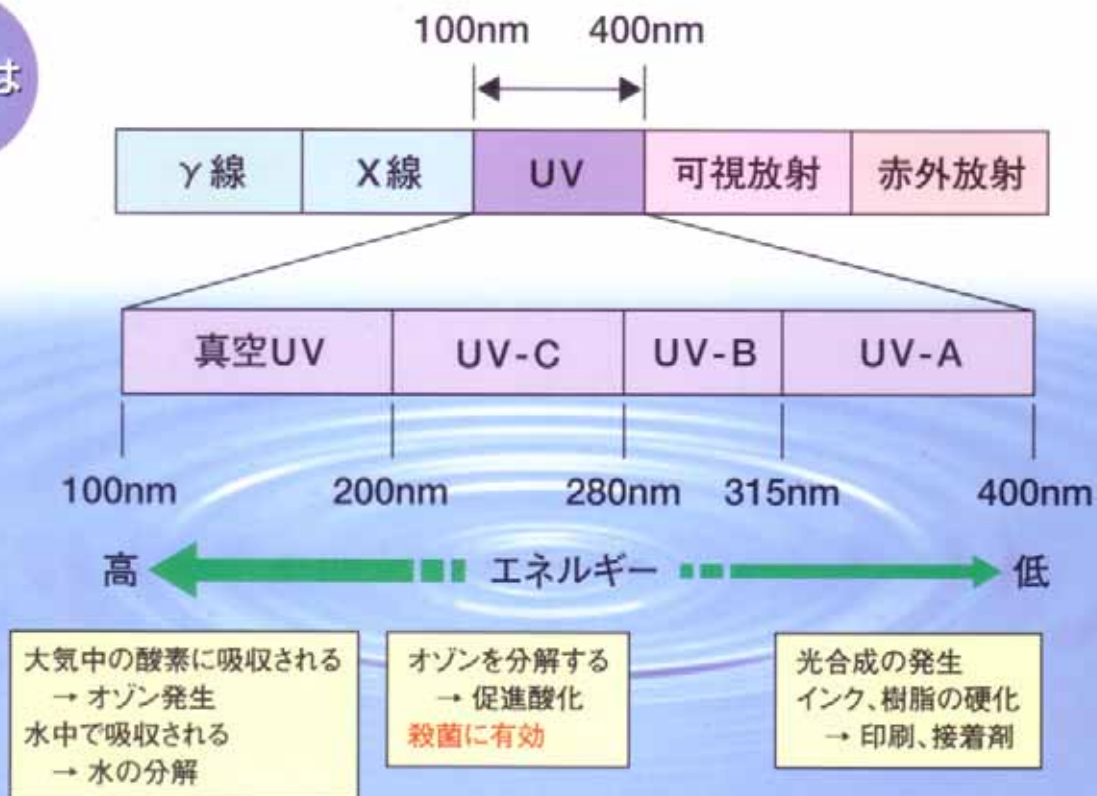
は

100nm 400nm

| γ線 | X線 | UV | 可視放射 | 赤外放射 |
|---|---|---|---|---|

| 真空UV | UV-C | UV-B | UV-A |
|---|---|---|---|

100nm 200nm 280nm 315nm 400nm

高 エネルギー 低

大気中の酸素に吸収される
→ オゾン発生
水中で吸収される
→ 水の分解

オゾンを分解する
→ 促進酸化
殺菌に有効

光合成の発生
インク、樹脂の硬化
→ 印刷、接着剤